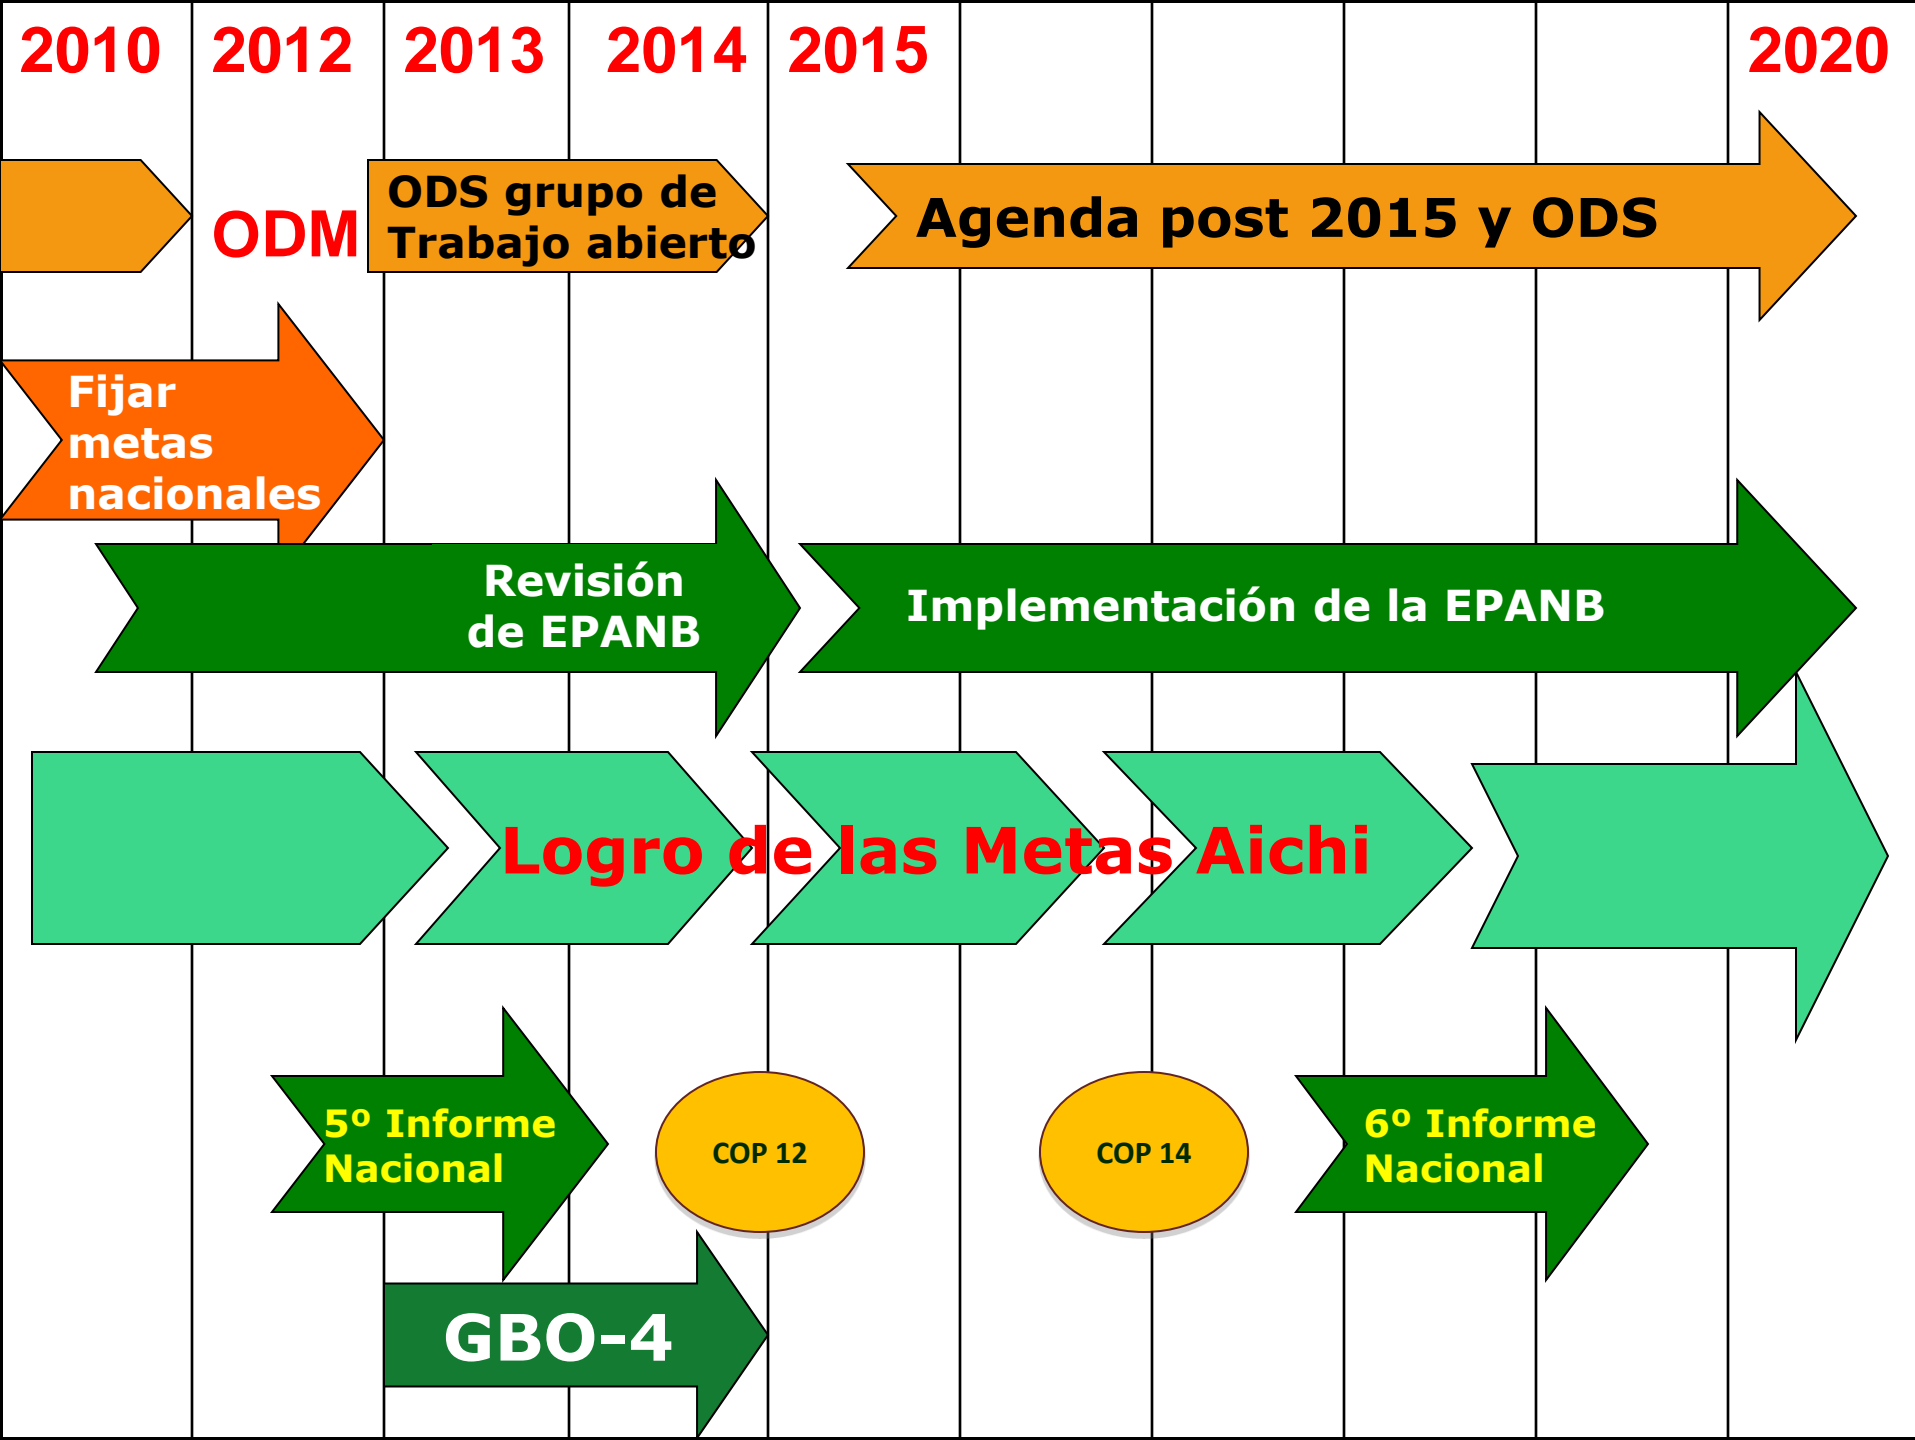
2010 2012 2013 2014 2015 2020

ODM

ODS grupo de Trabajo abierto

Agenda post 2015 y ODS

Fijar metas nacionales

Revisión de EPANB

Implementación de la EPANB

Logro de las Metas Aichi

5º Informe Nacional

COP 12

COP 14

6º Informe Nacional

GBO-4